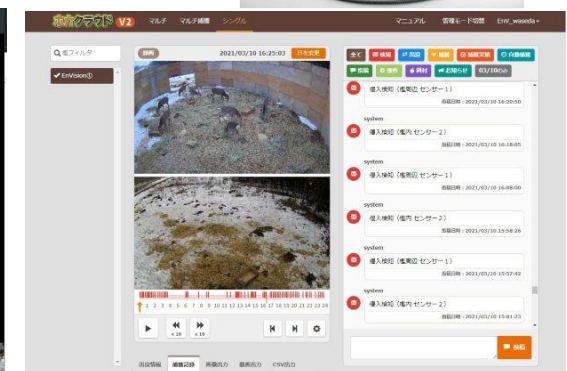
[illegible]クラウド V2 マルチ マルチ編集 シングル マニュアル 管理モード切替 EnV_waseda

Q 檻フィルタ
✔ EnVision①

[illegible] 2021/03/10 16:25:03 日本標準

1 2 3 4 5 6 7 8 9 10 11 12 13 14 15 16 17 18 19 20
x 16 x 16

出没情報 捕獲記録 画像出力 履歴出力 CSV出力

全て 侵入 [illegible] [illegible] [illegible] 捕獲実績 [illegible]
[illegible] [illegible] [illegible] お知らせ 03/10以外

侵入検知（檻周辺 センサー1）
投稿日時：2021/03/10 16:20:50

system
侵入検知（檻内 センサー2）
投稿日時：2021/03/10 16:18:05

system
侵入検知（檻周辺 センサー1）
投稿日時：2021/03/10 16:08:00

system
侵入検知（檻内 センサー2）
投稿日時：2021/03/10 15:58:26

system
侵入検知（檻周辺 センサー1）
投稿日時：2021/03/10 15:57:42

system
侵入検知（檻内 センサー2）
投稿日時：2021/03/10 15:01:23

投稿